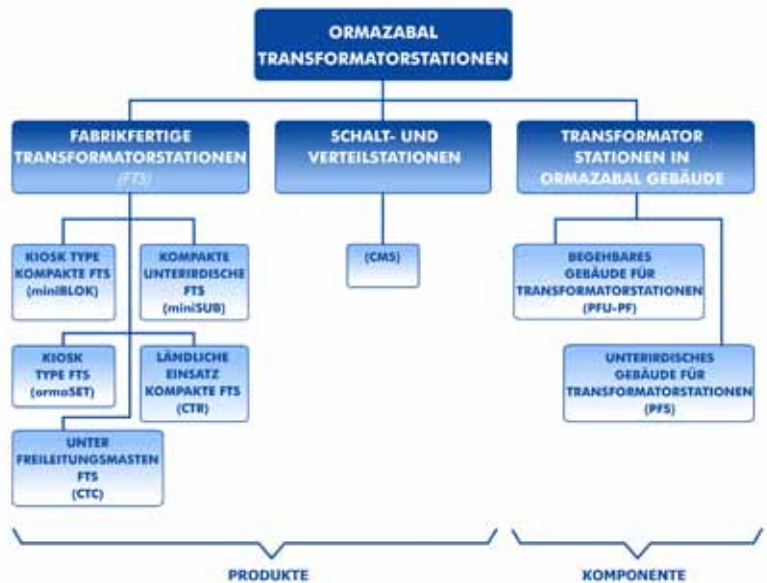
ORMAZABAL TRANSFORMATORSTATIONEN

FABRIKFERTIGE TRANSFORMATORSTATIONEN (FTS)

SCHALT- UND VERTEILSTATIONEN

TRANSFORMATOR STATIONEN IN ORMAZABAL GEBÄUDE

KIOSK TYPE KOMPAKTE FTS (miniBLOK)

KOMPAKTE UNTERIRDISCHE FTS (miniSUB)

KIOSK TYPE FTS (ormaSET)

LÄNDLICHE EINSATZ KOMPAKTE FTS (CTR)

UNTER FREILEITUNGSMASTEN FTS (CTC)

(CMS)

BEGEHBARES GEBÄUDE FÜR TRANSFORMATORSTATIONEN (PFU-PF)

UNTERIRDISCHES GEBÄUDE FÜR TRANSFORMATORSTATIONEN (PFS)

PRODUKTE

KOMPONENTE